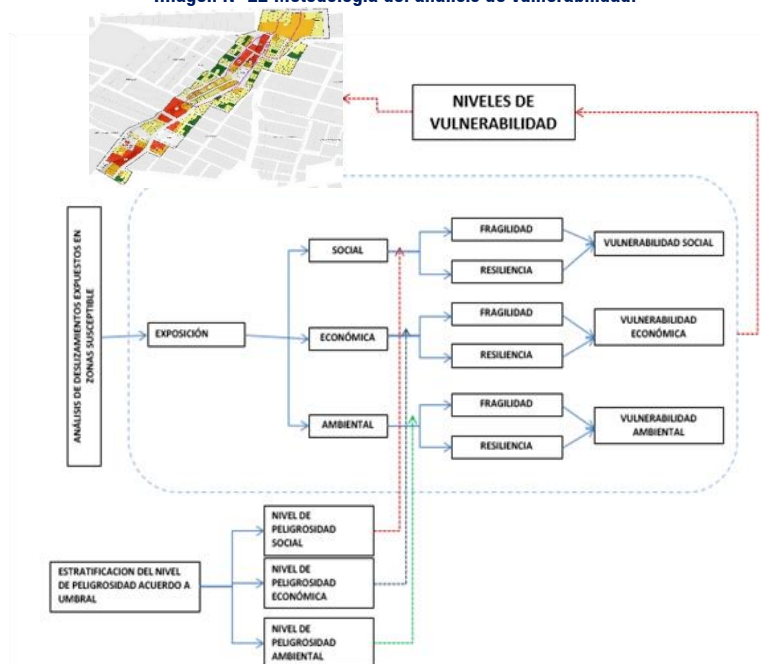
Imagen N° 22 Metodología del análisis de vulnerabilidad.

NIVELES DE VULNERABILIDAD

ANÁLISIS DE DESLIZAMIENTOS EXPUESTOS EN ZONAS SUSCEPTIBLE

EXPOSICIÓN

SOCIAL

ECONÓMICA

AMBIENTAL

FRAGILIDAD

RESILIENCIA

FRAGILIDAD

RESILIENCIA

FRAGILIDAD

RESILIENCIA

VULNERABILIDAD SOCIAL

VULNERABILIDAD ECONÓMICA

VULNERABILIDAD AMBIENTAL

ESTRATIFICACION DEL NIVEL DE PELIGROSIDAD ACUERDO A UMBRAL

NIVEL DE PELIGROSIDAD SOCIAL

NIVEL DE PELIGROSIDAD ECONÓMICA

NIVEL DE PELIGROSIDAD AMBIENTAL